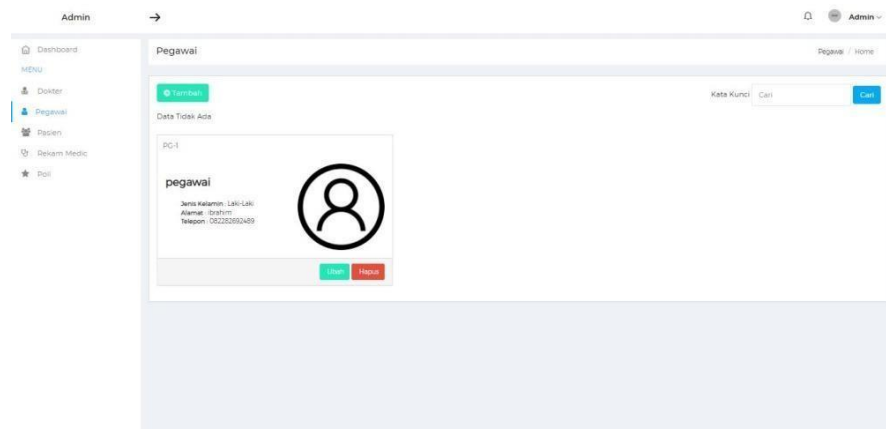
Admin

Admin

Dashboard
MENU
Dokter
Pegawai
Pasien
Rekam Medic
Poli

Pegawai

Pegawai / Home

Tambah

Kata Kunci Cari Cari

Data Tidak Ada

PG-1

pegawai

Jenis Kelamin : Laki-Laki
Alamat : ibrahim
Telepon : 082282692489

Ubah Hapus